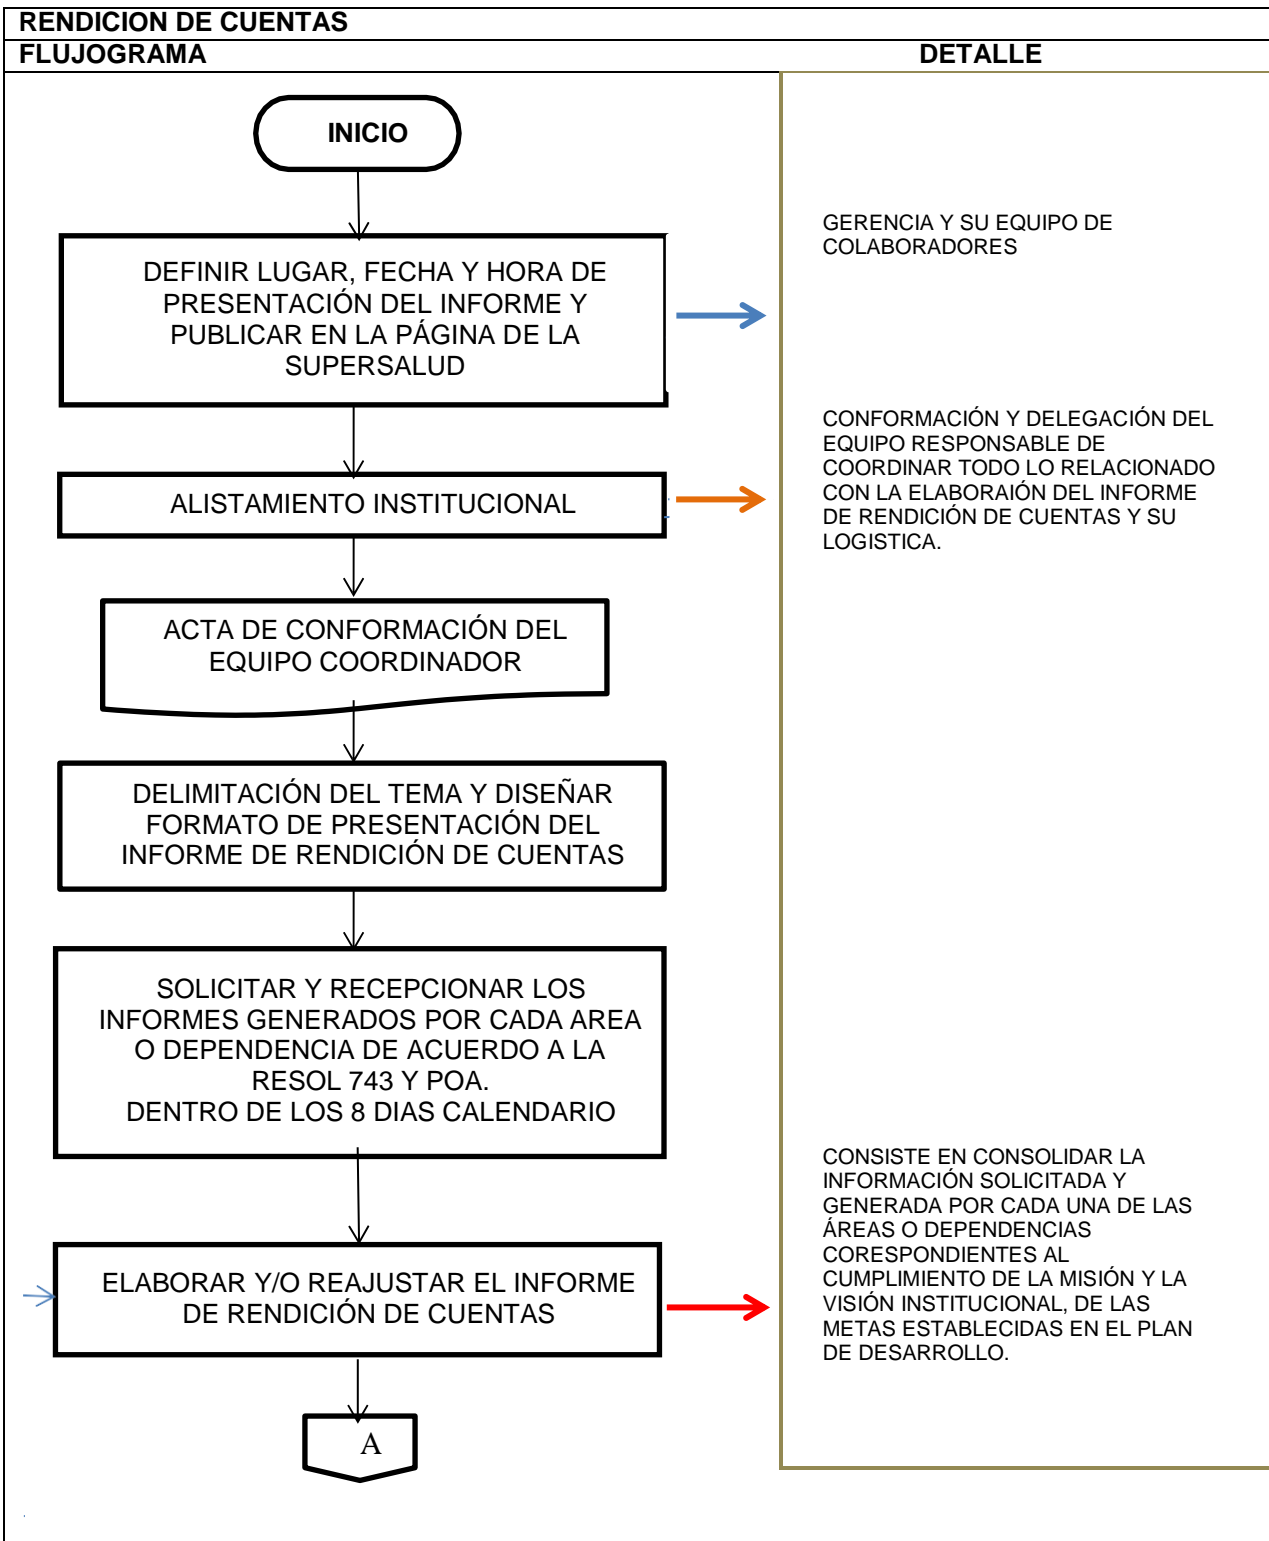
RENDICION DE CUENTAS

FLUJOGRAMA

DETALLE

INICIO

DEFINIR LUGAR, FECHA Y HORA DE PRESENTACIÓN DEL INFORME Y PUBLICAR EN LA PÁGINA DE LA SUPERSALUD

GERENCIA Y SU EQUIPO DE COLABORADORES

ALISTAMIENTO INSTITUCIONAL

CONFORMACIÓN Y DELEGACIÓN DEL EQUIPO RESPONSABLE DE COORDINAR TODO LO RELACIONADO CON LA ELABORAIÓN DEL INFORME DE RENDICIÓN DE CUENTAS Y SU LOGISTICA.

ACTA DE CONFORMACIÓN DEL EQUIPO COORDINADOR

DELIMITACIÓN DEL TEMA Y DISEÑAR FORMATO DE PRESENTACIÓN DEL INFORME DE RENDICIÓN DE CUENTAS

SOLICITAR Y RECEPCIONAR LOS INFORMES GENERADOS POR CADA AREA O DEPENDENCIA DE ACUERDO A LA RESOL 743 Y POA.
DENTRO DE LOS 8 DIAS CALENDARIO

ELABORAR Y/O REAJUSTAR EL INFORME DE RENDICIÓN DE CUENTAS

CONSISTE EN CONSOLIDAR LA INFORMACIÓN SOLICITADA Y GENERADA POR CADA UNA DE LAS ÁREAS O DEPENDENCIAS CORESPONDIENTES AL CUMPLIMIENTO DE LA MISIÓN Y LA VISIÓN INSTITUCIONAL, DE LAS METAS ESTABLECIDAS EN EL PLAN DE DESARROLLO.

A